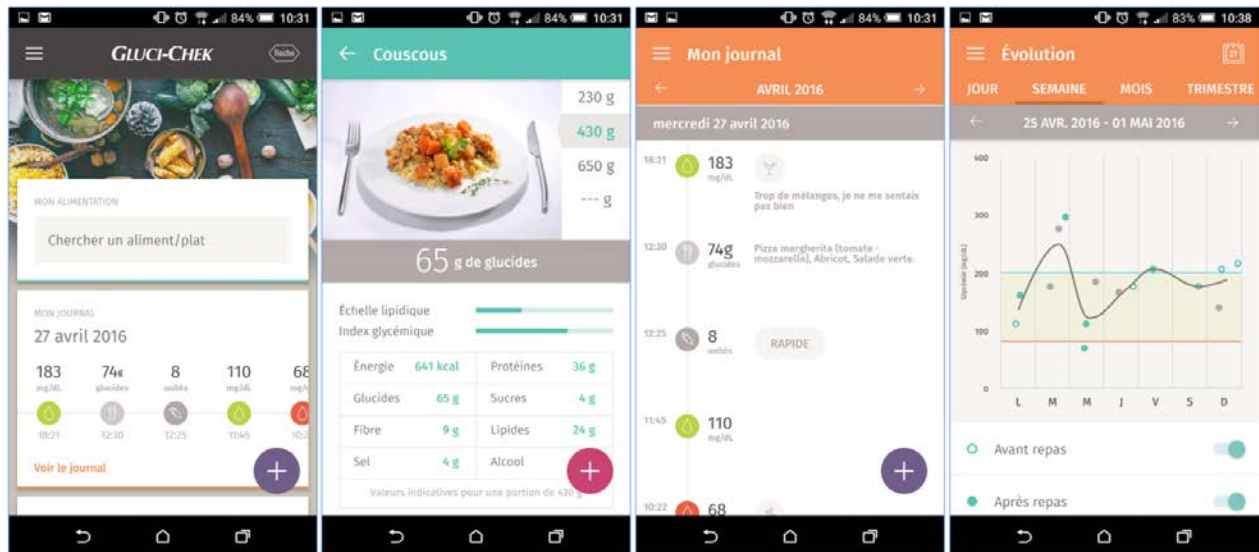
84% 10:31

GLUCI-CHEK

Roche

MON ALIMENTATION

Chercher un aliment/plat

MON JOURNAL

27 avril 2016

| 183 mg/dL | 74g glucides | 8 unités | 110 mg/dL | 68 |
|---|---|---|---|---|
| 18:21 | 12:30 | 12:25 | 11:45 | 10:2 |

Voir le journal

+

84% 10:31

← Couscous

230 g

430 g

650 g

--- g

65 g de glucides

Échelle lipidique

Index glycémique

| Énergie | 641 kcal | Protéines | 36 g |
|---|---|---|---|
| Glucides | 65 g | Sucres | 4 g |
| Fibre | 9 g | Lipides | 24 g |
| Sel | 4 g | Alcool | |

Valeurs indicatives pour une portion de 430 g

+

84% 10:31

Mon journal

← AVRIL 2016 →

mercredi 27 avril 2016

18:21 183 mg/dL Trop de mélanges, je ne me sentais pas bien

12:30 74g glucides Pizza margherita (tomate - mozzarella), Abricot, Salade verte.

12:25 8 unités RAPIDE

11:45 110 mg/dL

10:22 68

+

83% 10:38

Évolution

27

JOUR SEMAINE MOIS TRIMESTRE

← 25 AVR. 2016 - 01 MAI 2016 →

400

300

200

100

0

Glycémie (mg/dL)

L M M J V S D

Avant repas

Après repas